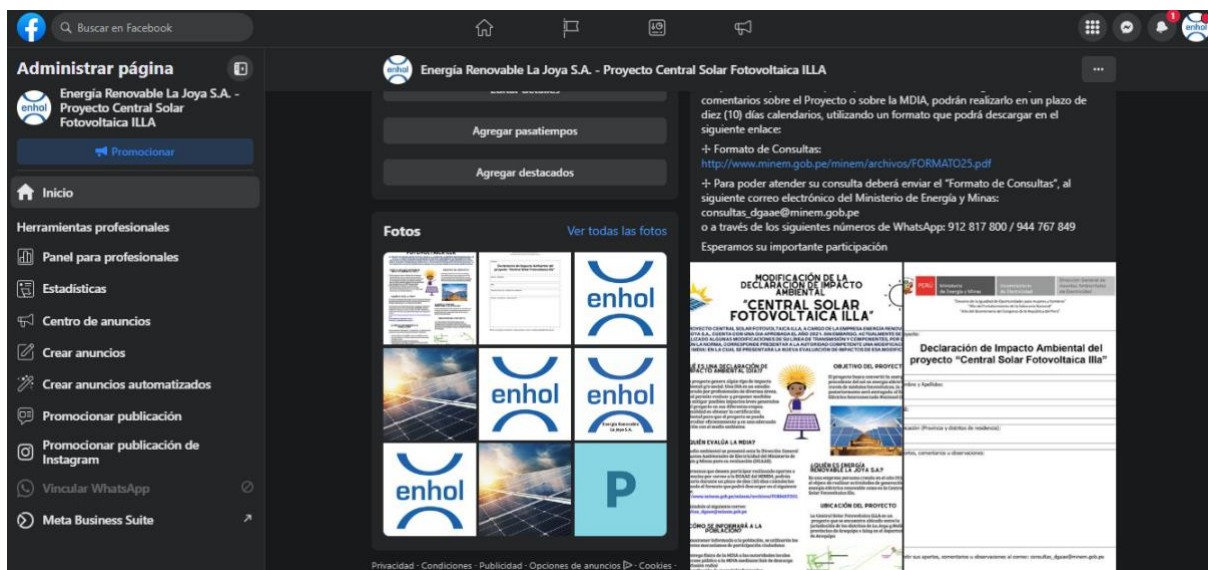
Buscar en Facebook

Administrar página

Energía Renovable La Joya S.A. - Proyecto Central Solar Fotovoltaica ILLA

Promocionar

Inicio

Herramientas profesionales

Panel para profesionales

Estadísticas

Centro de anuncios

Crear anuncios

Crear anuncios automatizados

Promocionar publicación

Promocionar publicación de Instagram

Vincular WhatsApp

Meta Business Suite

Energía Renovable La Joya S.A. - Proyecto Central Solar Fotovoltaica ILLA

Agregar pasatiempos

Agregar destacados

Fotos

Ver todas las fotos

enhol

enhol

enhol

enhol

Energía Renovable La Joya S.A.

P

comentarios sobre el Proyecto o sobre la MDIA, podrán realizarlo en un plazo de diez (10) días calendarios, utilizando un formato que podrá descargar en el siguiente enlace:

✣ Formato de Consultas:
http://www.minem.gob.pe/minem/archivos/FORMATO25.pdf

✣ Para poder atender su consulta deberá enviar el "Formato de Consultas", al siguiente correo electrónico del Ministerio de Energía y Minas:
consultas_dgaae@minem.gob.pe
o a través de los siguientes números de WhatsApp: 912 817 800 / 944 767 849

Esperamos su importante participación

MODIFICACIÓN DE LA DECLARACIÓN DE IMPACTO AMBIENTAL

"CENTRAL SOLAR FOTOVOLTAICA ILLA"

OBJETIVO DEL PROYECTO

¿QUIÉN EVALÚA LA MDIA?

¿QUIÉN ES ENERGÍA RENOVABLE LA JOYA S.A?

UBICACIÓN DEL PROYECTO

¿CÓMO SE INFORMARÁ A LA POBLACIÓN?

PERÚ Ministerio de Energía y Minas

Declaración de Impacto Ambiental del proyecto "Central Solar Fotovoltaica Illa"

Privacidad · Condiciones · Publicidad · Opciones de anuncios · Cookies ·